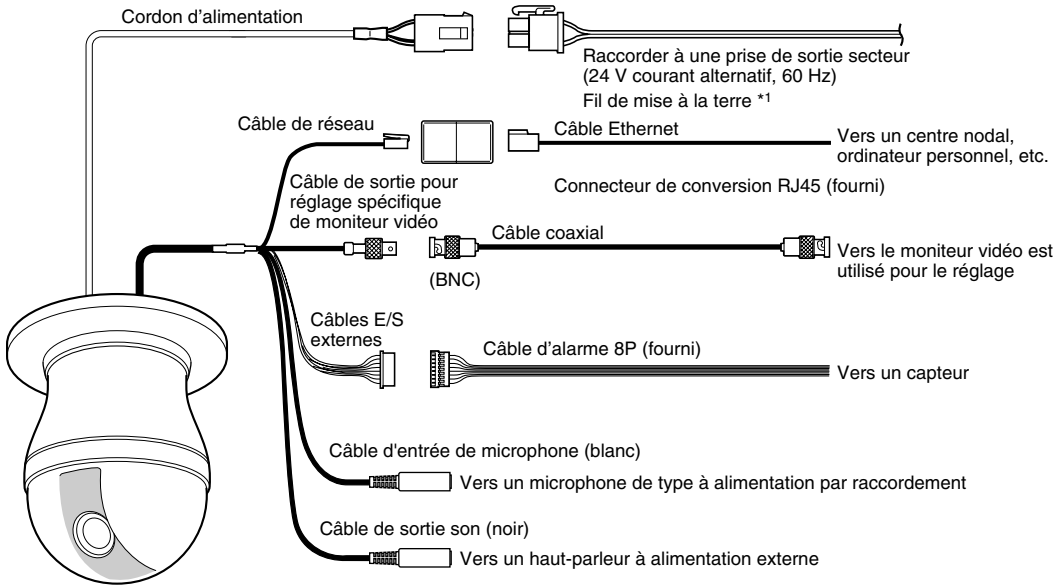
Cordon d'alimentation

Raccorder à une prise de sortie secteur (24 V courant alternatif, 60 Hz)

Fil de mise à la terre *1

Câble de réseau

Câble Ethernet

Vers un centre nodal, ordinateur personnel, etc.

Câble de sortie pour réglage spécifique de moniteur vidéo

Connecteur de conversion RJ45 (fourni)

Câble coaxial

Vers le moniteur vidéo est utilisé pour le réglage

(BNC)

Câbles E/S externes

Câble d'alarme 8P (fourni)

Vers un capteur

Câble d'entrée de microphone (blanc)

Vers un microphone de type à alimentation par raccordement

Câble de sortie son (noir)

Vers un haut-parleur à alimentation externe